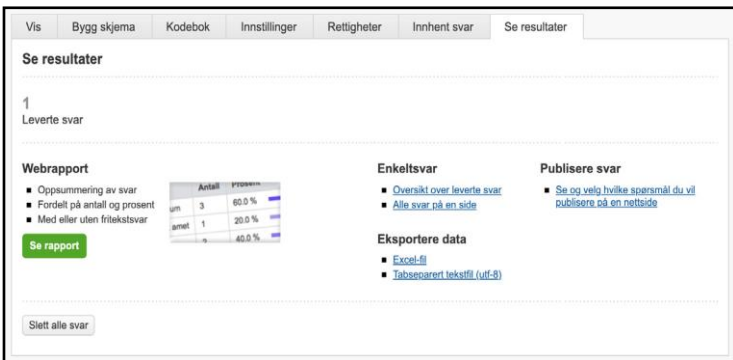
Vis | Bygg skjema | Kodebok | Innstillinger | Rettigheter | Innhent svar | Se resultater

Se resultater

1
Leverte svar

Webrapport

- Oppsummering av svar
- Fordelt på antall og prosent
- Med eller uten fritekstsvar

| | Antall | Prosent |
|---|---|---|
| um | 3 | 60.0 % |
| amet | 1 | 20.0 % |
| | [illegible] | 40.0 % |

Se rapport

Enkeltsvar

- Oversikt over leverte svar
- Alle svar på en side

Eksportere data

- Excel-fil
- Tabseparert tekstfil (utf-8)

Publisere svar

- Se og velg hvilke spørsmål du vil publisere på en nettside

Slett alle svar